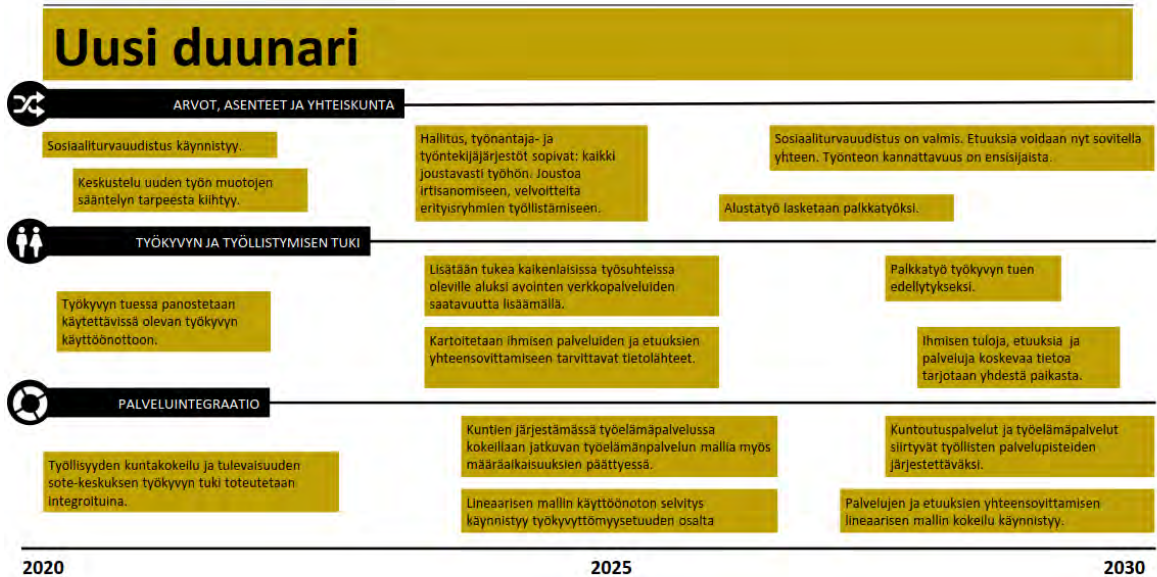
Uusi duunari

ARVOT, ASENTEET JA YHTEISKUNTA

Sosiaaliturvauudistus käynnistyy.

Keskustelu uuden työn muotojen sääntelyn tarpeesta kiihtyy.

Hallitus, työnantaja- ja työntekijäjärjestöt sopivat: kaikki joustavasti työhön. Joustoa irtisanomiseen, velvoitteita erityisryhmien työllistämiseen.

Sosiaaliturvauudistus on valmis. Etuuksia voidaan nyt sovitella yhteen. Työnteon kannattavuus on ensisijaista.

Alustatyö lasketaan palkkatyöksi.

TYÖKYVYN JA TYÖLLISTYMISEN TUKI

Lisätään tukea kaikenlaisissa työsuhteissa oleville aluksi avointen verkkopalveluiden saatavuutta lisäämällä.

Palkkatyö työkyvyn tuen edellytykseksi.

Työkyvyn tuessa panostetaan käytettävissä olevan työkyvyn käyttöönottoon.

Kartoitetaan ihmisen palveluiden ja etuuksien yhteensovittamiseen tarvittavat tietolähteet.

Ihmisen tuloja, etuuksia ja palveluja koskevaa tietoa tarjotaan yhdestä paikasta.

PALVELUINTEGRAATIO

Kuntien järjestämässä työelämäpalvelussa kokeillaan jatkuvan työelämänpalvelun mallia myös määräaikaisuuksien päättyessä.

Kuntoutuspalvelut ja työelämäpalvelut siirtyvät työllisten palvelupisteiden järjestettäväksi.

Työllisyyden kuntakokeilu ja tulevaisuuden sote-keskuksen työkyvyn tuki toteutetaan integroituina.

Lineaarisen mallin käyttöönoton selvitys käynnistyy työkyvyttömyysetuuden osalta

Palvelujen ja etuuksien yhteensovittamisen lineaarisen mallin kokeilu käynnistyy.

2020
2025
2030